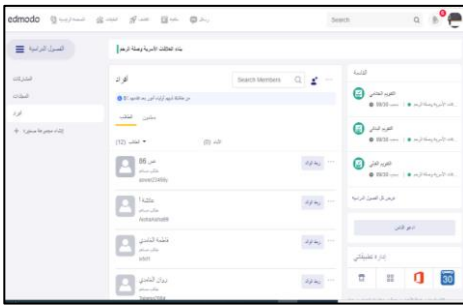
edmodo

Search

الفصول الدراسية

المشاركات
الطلاب
أفراد
إنشاء مجموعة صغيرة +

بناء العلاقات الأسرية وصلة الرحم

أفراد
Search Members

من فضلك تعليم أولياء أمور بعد قادهم ...

الطلاب
الطلاب (12)
الآباء (0)

عمر 86
طالب مسلم
jawad1Willy
ربط أولياء

عائشة !
طالب مسلم
Aishahalaa9
ربط أولياء

فاطمة الشامي
طالب مسلم
yxzh
ربط أولياء

ريوان الشامي
طالب مسلم
Zeejan2002
ربط أولياء

القادمة

التقويم الختامي
بناء العلاقات الأسرية وصلة الرحم • 08/30

التقويم البنائي
بناء العلاقات الأسرية وصلة الرحم • 08/30

التقويم القبلي
بناء العلاقات الأسرية وصلة الرحم • 08/30

عرض كل الفصول الدراسية

ادعو الآخرين

إدارة تطبيقاتي

30